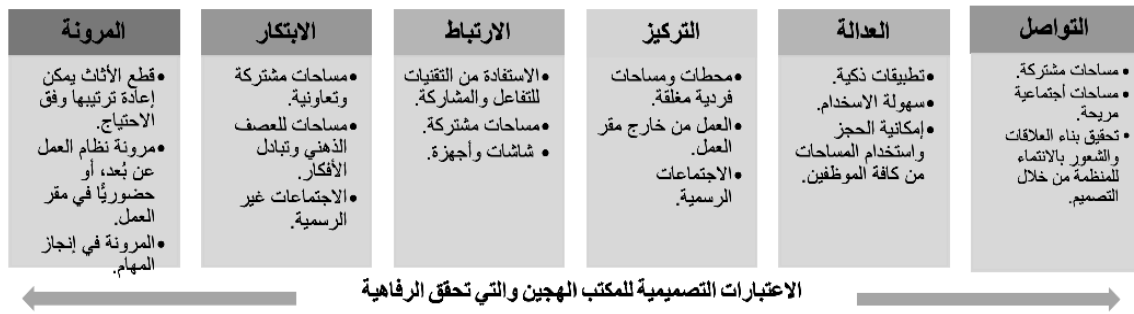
التواصل
• مساحات مشتركة.
• مساحات اجتماعية مريحة.
• تحقيق بناء العلاقات والشعور بالانتماء للمنظمة من خلال التصميم.

العدالة
•تطبيقات ذكية.
•سهولة الاستخدام.
•إمكانية الحجز واستخدام المساحات من كافة الموظفين.

التركيز
•محطات ومساحات فردية مغلقة.
•العمل من خارج مقر العمل.
•الاجتماعات الرسمية.

الارتباط
•الاستفادة من التقنيات للتفاعل والمشاركة.
•مساحات مشتركة.
• شاشات وأجهزة.

الابتكار
•مساحات مشتركة وتعاونية.
•مساحات للعصف الذهني وتبادل الأفكار.
•الاجتماعات غير الرسمية.

المرونة
•قطع الأثاث يمكن إعادة ترتيبها وفق الاحتياج.
•مرونة نظام العمل عن بُعد، أو حضوريًا في مقر العمل.
•المرونة في إنجاز المهام.

الاعتبارات التصميمية للمكتب الهجين والتي تحقق الرفاهية